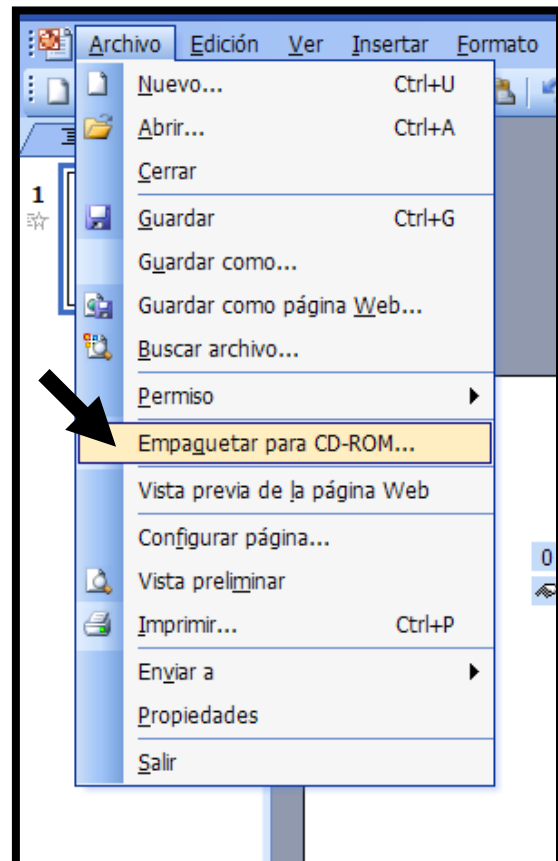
Archivo Edición Ver Insertar Formato

Nuevo... Ctrl+U
Abrir... Ctrl+A
Cerrar
Guardar Ctrl+G
Guardar como...
Guardar como página Web...
Buscar archivo...
Permiso
Empaquetar para CD-ROM...
Vista previa de la página Web
Configurar página...
Vista preliminar
Imprimir... Ctrl+P
Enviar a
Propiedades
Salir

1

0